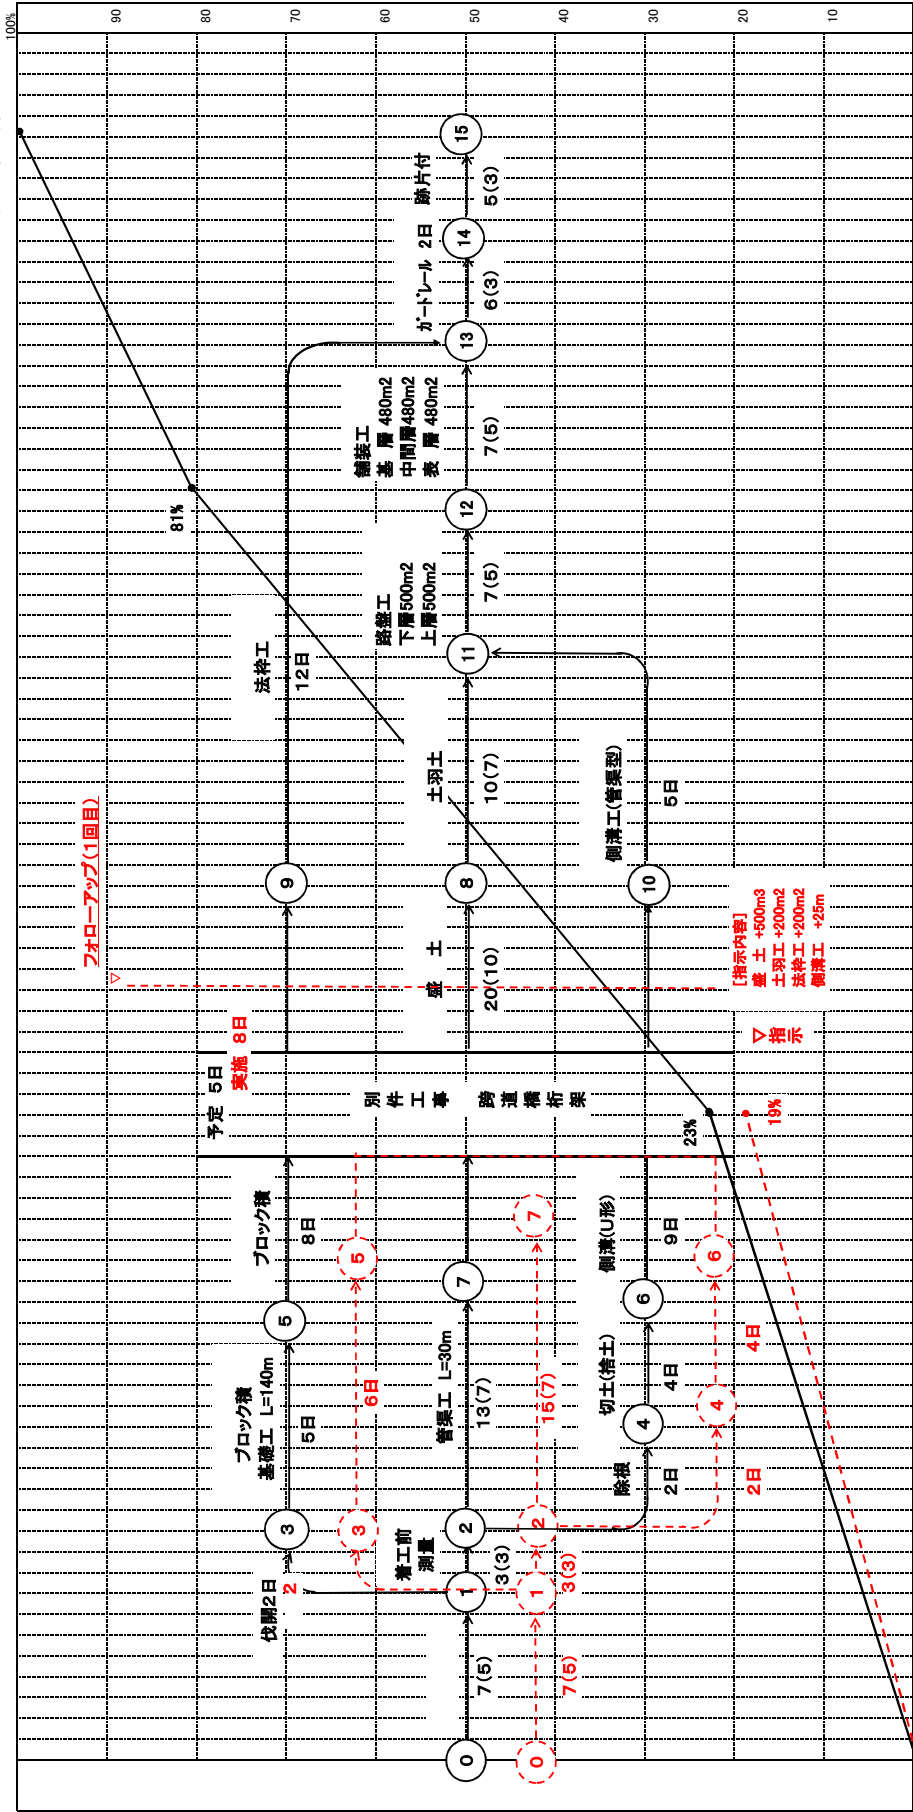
100%
90
80
70
60
50
40
30
20
10

15
跡片付
5(3)
14
ガードレール 2日
6(3)
13
舗装工
基 層 480m2
中間層480m2
表 層 480m2
7(5)
81%
12
路盤工
下層500m2
上層500m2
7(5)
11
法枠工
12日
土羽土
10(7)
側溝工(管渠型)
5日
フォローアップ(1回目)
9
8
10
[指示内容]
盛 土 +500m3
土羽工 +200m2
法枠工 +200m2
側溝工 +25m
盛 土
20(10)
▽ 指示
予定 5日
実施 8日
別件工事
跨道橋桁架
23%
19%
ブロック積
8日
5
7
側溝(U形)
9日
6
6
4日
ブロック積
基礎工 L=140m
5日
6日
5
管渠工 L=30m
13(7)
15(7)
7
切土(捨土)
4日
4
4
除根
2日
2日
3
3
2
2
着工前
測量
伐開2日
2
1
1
3(3)
3(3)
7(5)
7(5)
0
0